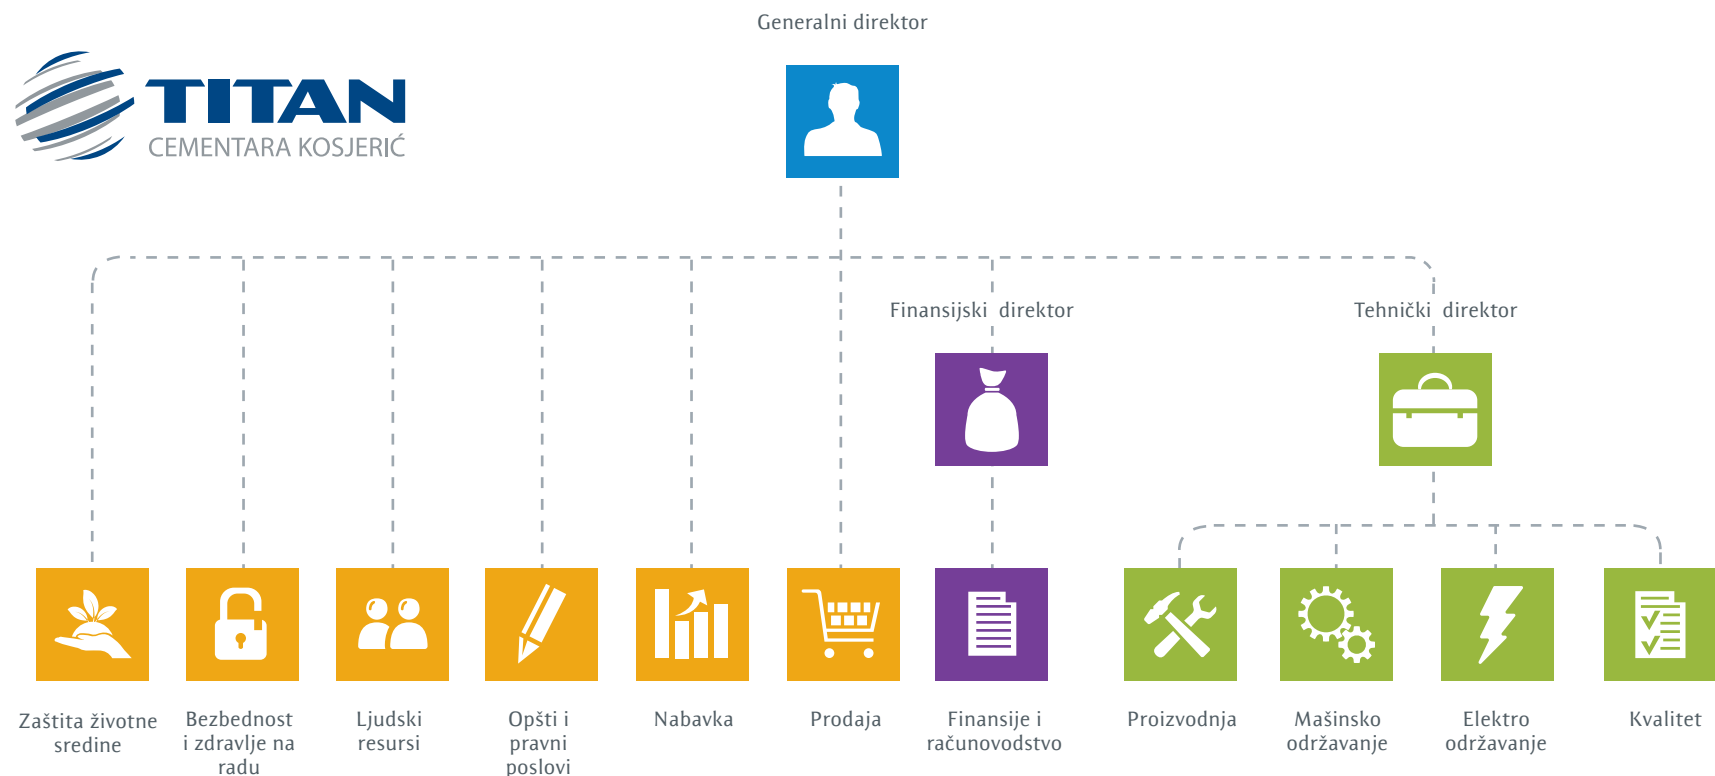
TITAN
CEMENTARA KOSJERIĆ

Generalni direktor

Finansijski direktor

Tehnički direktor

Zaštita životne sredine

Bezbednost i zdravlje na radu

Ljudski resursi

Opšti i pravni poslovi

Nabavka

Prodaja

Finansije i računovodstvo

Proizvodnja

Mašinsko održavanje

Elektro održavanje

Kvalitet